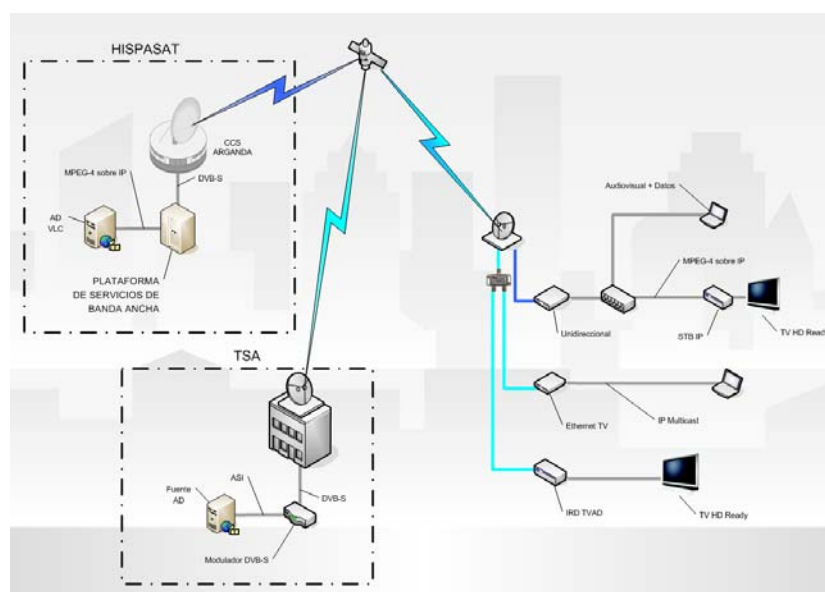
HISPASAT

CCS ARGANDA

DVB-S

MPEG-4 sobre IP

AD VLC

PLATAFORMA DE SERVICIOS DE BANDA ANCHA

TSA

ASI

Fuente AD

DVB-S

Modulador DVB-S

Audiovisual + Datos

MPEG-4 sobre IP

Unidireccional

STB IP

TV HD Read

Ethernet TV

IP Multicast

IRD TVAD

TV HD Ready